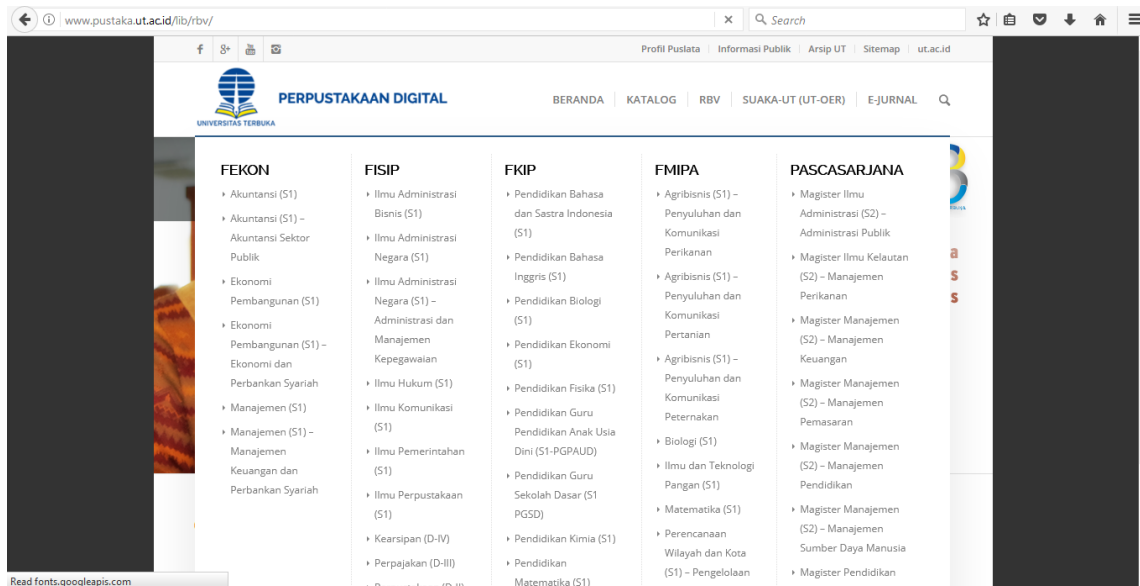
www.pustaka.ut.ac.id/lib/rbv/
Search

Profil Puslata | Informasi Publik | Arsip UT | Sitemap | ut.ac.id

UNIVERSITAS TERBUKA
PERPUSTAKAAN DIGITAL

BERANDA | KATALOG | RBV | SUAKA-UT (UT-OER) | E-JURNAL

FEKON
Akuntansi (S1)
Akuntansi (S1) – Akuntansi Sektor Publik
Ekonomi Pembangunan (S1)
Ekonomi Pembangunan (S1) – Ekonomi dan Perbankan Syariah
Manajemen (S1)
Manajemen (S1) – Manajemen Keuangan dan Perbankan Syariah

FISIP
Ilmu Administrasi Bisnis (S1)
Ilmu Administrasi Negara (S1)
Ilmu Administrasi Negara (S1) – Administrasi dan Manajemen Kepegawaian
Ilmu Hukum (S1)
Ilmu Komunikasi (S1)
Ilmu Pemerintahan (S1)
Ilmu Perpustakaan (S1)
Kearsipan (D-IV)
Perpajakan (D-III)
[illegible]

FKIP
Pendidikan Bahasa dan Sastra Indonesia (S1)
Pendidikan Bahasa Inggris (S1)
Pendidikan Biologi (S1)
Pendidikan Ekonomi (S1)
Pendidikan Fisika (S1)
Pendidikan Guru Pendidikan Anak Usia Dini (S1-PGPAUD)
Pendidikan Guru Sekolah Dasar (S1 PGSD)
Pendidikan Kimia (S1)
Pendidikan Matematika (S1)

FMIPA
Agribisnis (S1) – Penyuluhan dan Komunikasi Perikanan
Agribisnis (S1) – Penyuluhan dan Komunikasi Pertanian
Agribisnis (S1) – Penyuluhan dan Komunikasi Peternakan
Biologi (S1)
Ilmu dan Teknologi Pangan (S1)
Matematika (S1)
Perencanaan Wilayah dan Kota (S1) – Pengelolaan

PASCASARJANA
Magister Ilmu Administrasi (S2) – Administrasi Publik
Magister Ilmu Kelautan (S2) – Manajemen Perikanan
Magister Manajemen (S2) – Manajemen Keuangan
Magister Manajemen (S2) – Manajemen Pemasaran
Magister Manajemen (S2) – Manajemen Pendidikan
Magister Manajemen (S2) – Manajemen Sumber Daya Manusia
Magister Pendidikan

Read fonts.googleapis.com